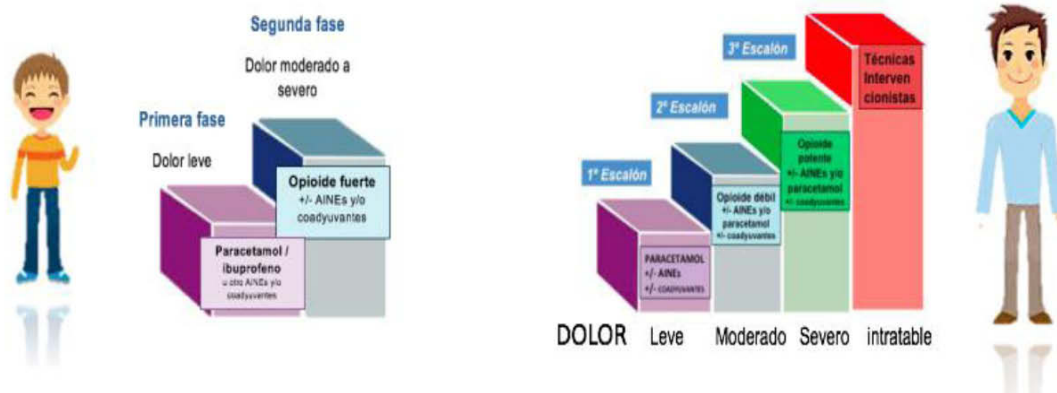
Segunda fase

Dolor moderado a severo

Primera fase

Dolor leve

Opioide fuerte
+/- AINEs y/o coadyuvantes

Paracetamol / ibuprofeno
u otro AINEs y/o coadyuvantes

3º Escalón

2º Escalón

1º Escalón

Técnicas Intervencionistas

Opioide potente
+/- AINEs y/o paracetamol
+/- coadyuvantes

Opioide débil
+/- AINEs y/o paracetamol
+/- coadyuvantes

PARACETAMOL
+/- AINEs
+/- COADYUVANTES

DOLOR Leve Moderado Severo intratable